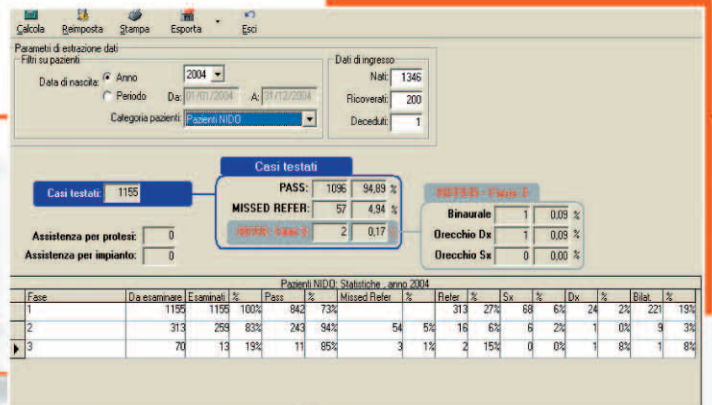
Calcola Reimposta Stampa Esporta Esci

Parametri di estrazione dati
Filtri su pazienti
Data di nascita: Anno 2004
Periodo Da: 01/01/2004 A: 31/12/2004
Categoria pazienti: Pazienti NIDO

Dati di ingresso
Nati: 1346
Ricoverati: 200
Deceduti: 1

Casi testati: 1155

Casi testati
PASS: 1096 94,89 %
MISSED REFER: 57 4,94 %
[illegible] 2 0,17 %

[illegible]
Binaurale 1 0,09 %
Orecchio Dx 1 0,09 %
Orecchio Sx 0 0,00 %

Assistenza per protesi: 0
Assistenza per impianto: 0

Pazienti NIDO: Statistiche , anno 2004

| Fase | Da esaminare | Esaminati | % | Pass | % | Missed Refer | % | Refer | % | Sx | % | Dx | % | Bilat. | % |
|---|---|---|---|---|---|---|---|---|---|---|---|---|---|---|---|
| 1 | 1155 | 1155 | 100% | 842 | 73% | | | 313 | 27% | 68 | 6% | 24 | 2% | 221 | 19% |
| 2 | 313 | 259 | 83% | 243 | 94% | 54 | 5% | 16 | 6% | 6 | 2% | 1 | 0% | 9 | 3% |
| 3 | 70 | 13 | 19% | 11 | 85% | 3 | 1% | 2 | 15% | 0 | 0% | 1 | 8% | 1 | 8% |